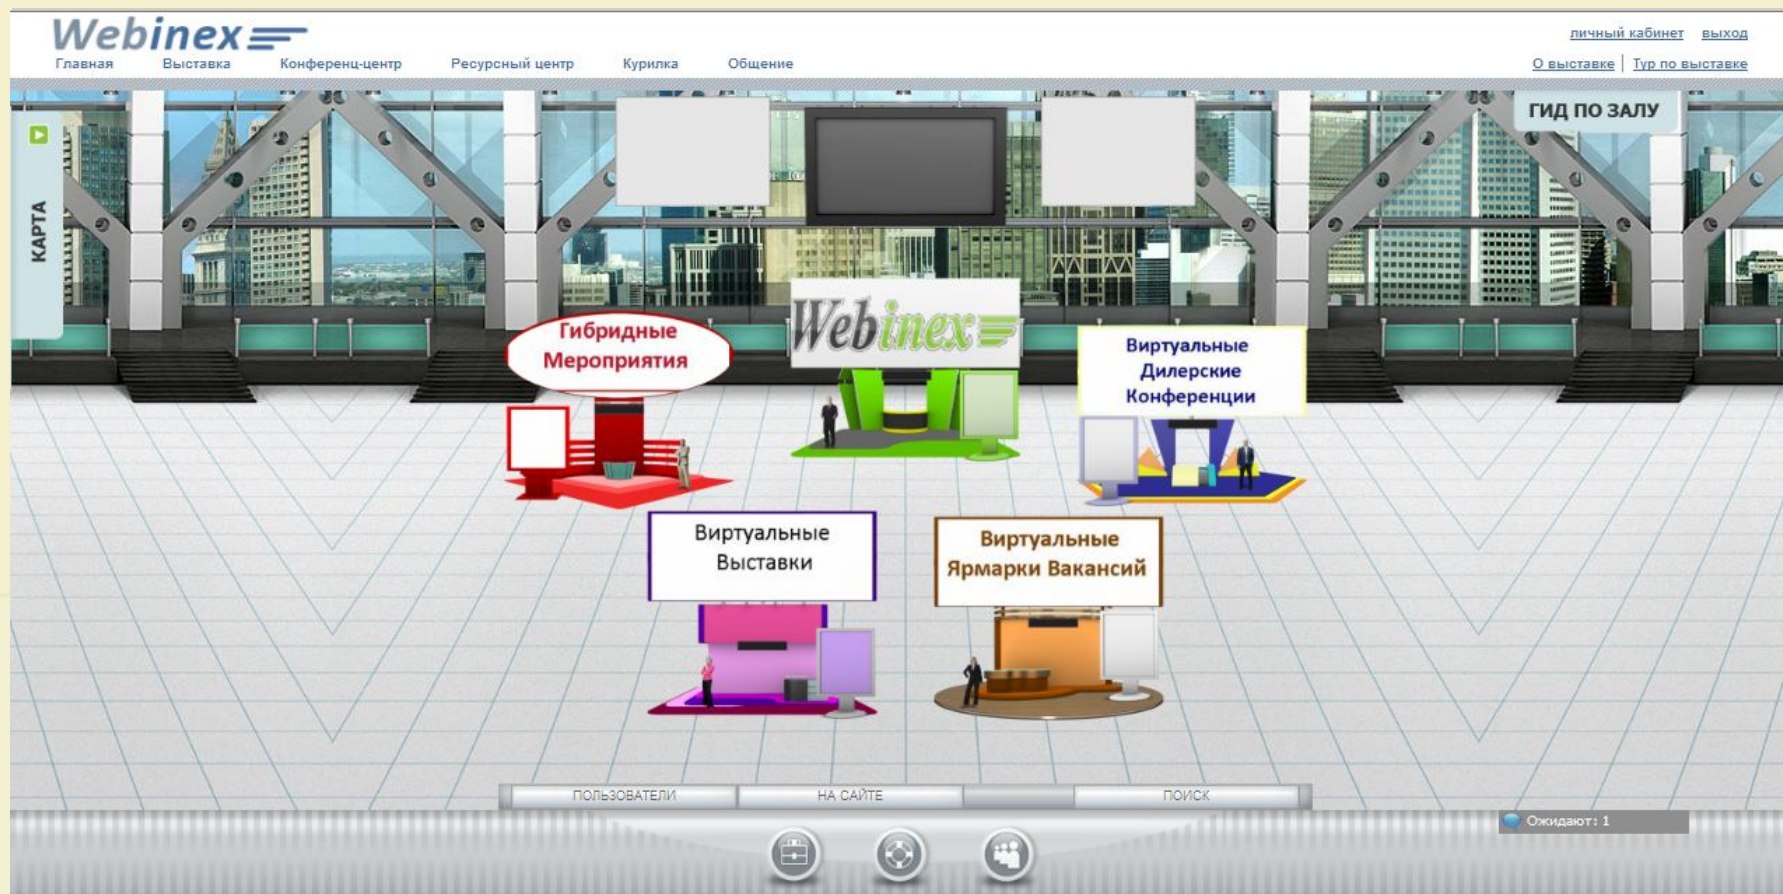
Webinex

Главная Выставка Конференц-центр Ресурсный центр Курилка Общение

личный кабинет выход

О выставке | Тур по выставке

ГИД ПО ЗАЛУ

КАРТА

Webinex

Гибридные Мероприятия

Виртуальные Дилерские Конференции

Виртуальные Выставки

Виртуальные Ярмарки Вакансий

ПОЛЬЗОВАТЕЛИ НА САЙТЕ ПОИСК

Ожидают: 1